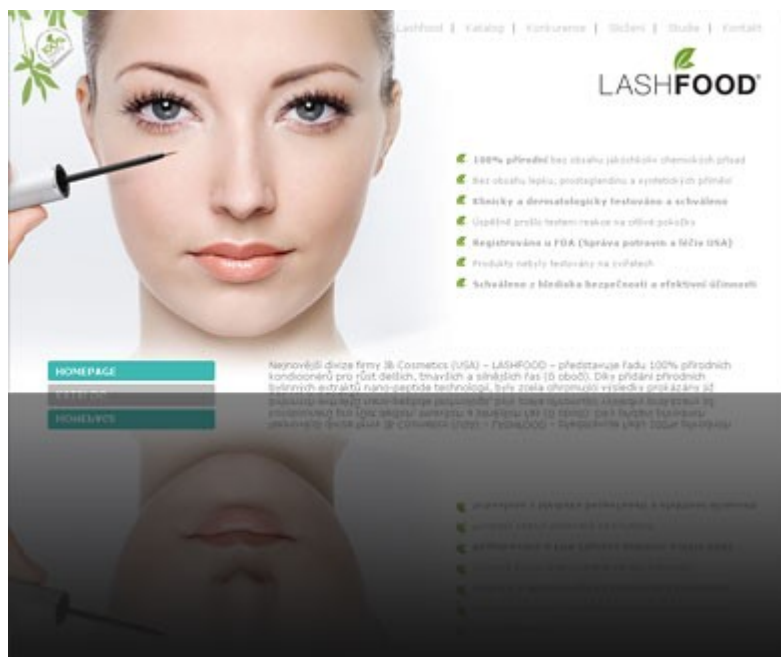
Lashfood | Katalog | Konkurence | Složení | Studie | Kontakt

LASHFOOD

100% přírodní bez obsahu jakýchkoliv chemických přísad
Bez obsahu lepku, prostaglandinu a syntetických příměsí
Klinicky a dermatologicky testováno a schváleno
Úspěšně prošlo testem reakce na oční pokožku
Registrováno u FDA (Správa potravin a léčiv USA)
Produkty nebyly testovány na zvířatech
Schváleno z hlediska bezpečnosti a efektivní účinnosti

HOMEPAGE
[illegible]

Nejnovější divize firmy JB Cosmetics (USA) – LASHFOOD – představuje řadu 100% přírodních kondicionérů pro růst delších, tmavších a silnějších řas (& obočí). Díky přidání přírodních bylinných extraktů nano-peptide technologií, byly zcela ohromující výsledky prokázány již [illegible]